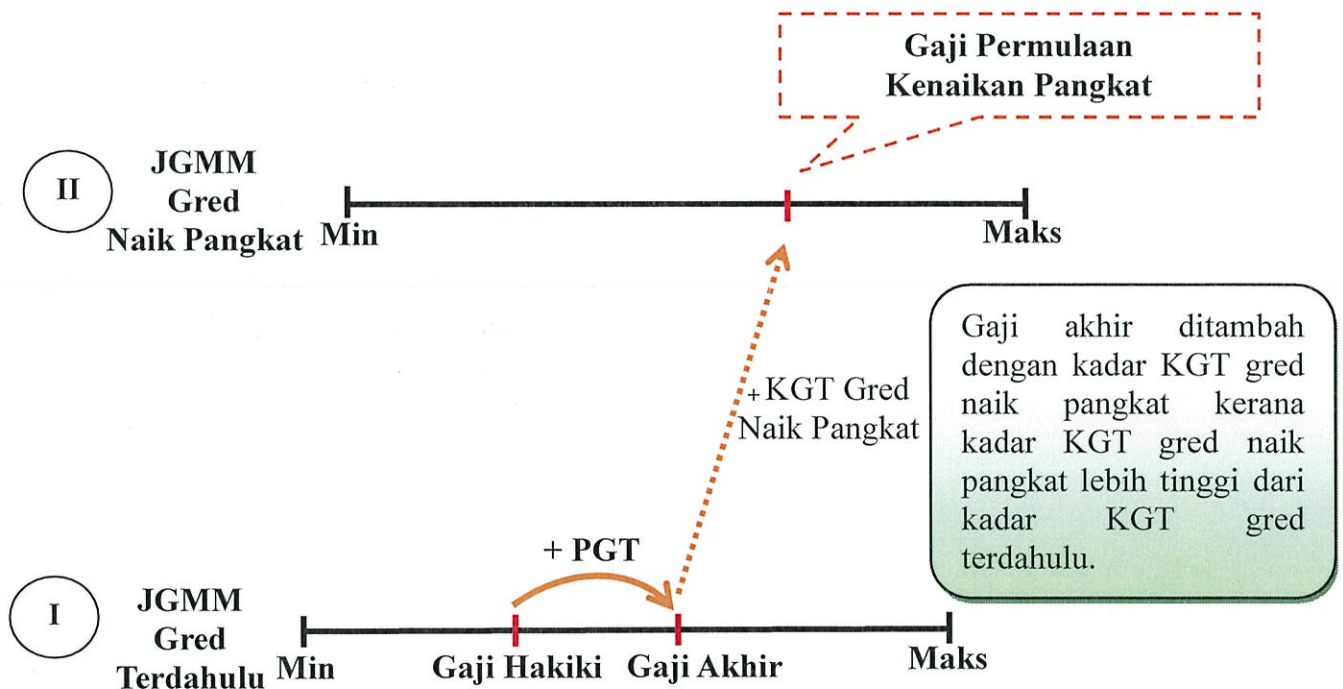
Gaji Permulaan Kenaikan Pangkat

II
JGMM
Gred
Naik Pangkat
Min
Maks

Gaji akhir ditambah dengan kadar KGT gred naik pangkat kerana kadar KGT gred naik pangkat lebih tinggi dari kadar KGT gred terdahulu.

+ KGT Gred Naik Pangkat

+ PGT

I
JGMM
Gred
Terdahulu
Min
Gaji Hakiki
Gaji Akhir
Maks